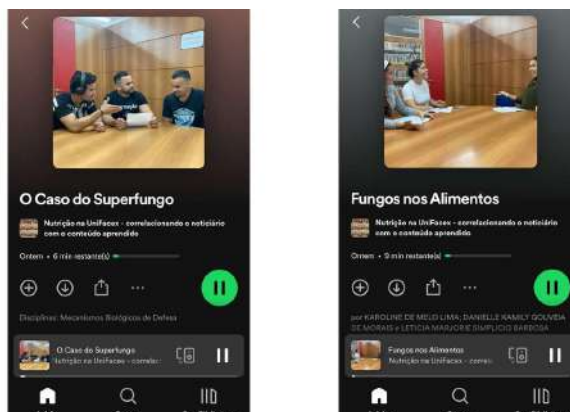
O Caso do Superfungo

Nutrição na UniFacex - correlacionando o noticiário com o conteúdo aprendido

Ontem • 6 min restante(s)

Disciplinas: Mecanismos Biológicos de Defesa

O Caso do Superfungo
Nutrição na UniFacex - correlac

Fungos nos Alimentos

Nutrição na UniFacex - correlacionando o noticiário com o conteúdo aprendido

Ontem • 9 min restante(s)

por KAROLINE DE MELO LIMA; DANIELLE KAMILY GOUVEIA DE MORAIS e LETICIA MARJORIE SIMPLICIO BARBOSA

Fungos nos Alimentos
Nutrição na UniFacex - correl